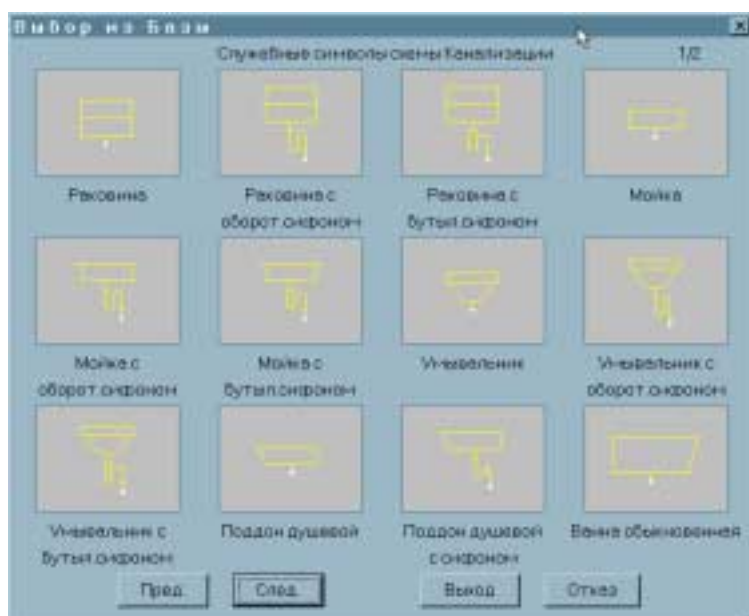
Выбор из Базы

Служебные символы схемы Канализации 1/2

Раковина

Раковина с оборот.сифоном

Раковина с бутыл.сифоном

Мойка

Мойка с оборот.сифоном

Мойка с бутыл.сифоном

Умывальник

Умывальник с оборот.сифоном

Умывальник с бутыл.сифоном

Поддон душевой

Поддон душевой с сифоном

Ванна обыкновенная

Пред.

След.

Выход

Отказ